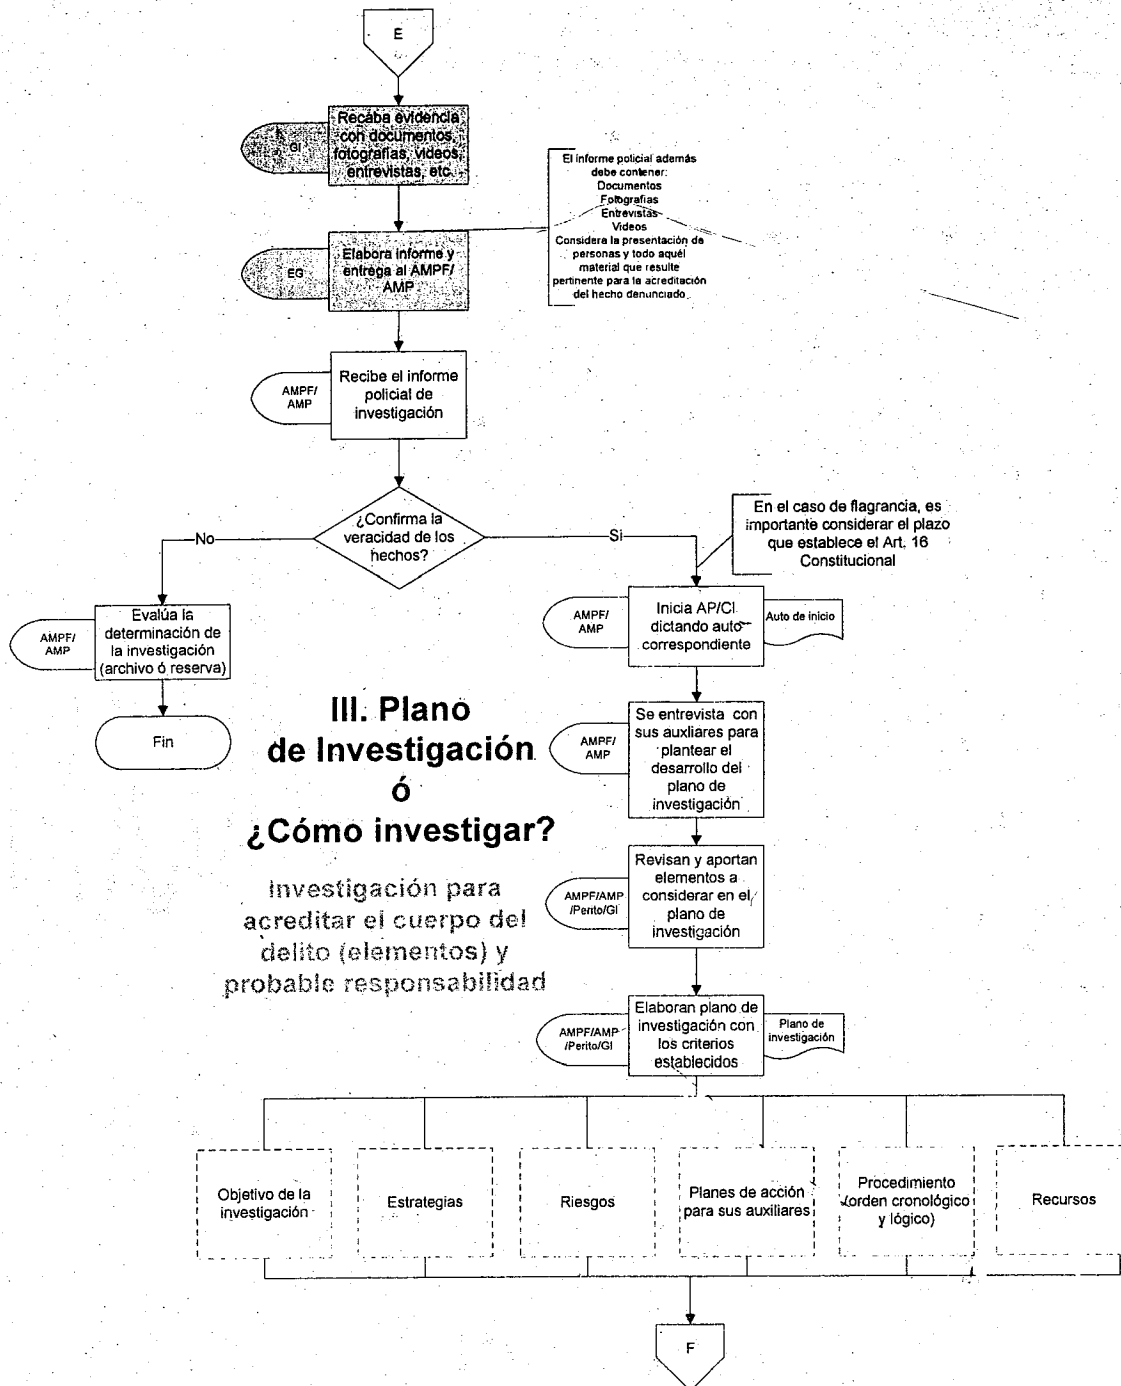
E

GI

Recaba evidencia con documentos, fotografías, videos, entrevistas, etc.

El informe policial además debe contener:
Documentos
Fotografías
Entrevistas
Videos
Considera la presentación de personas y todo aquél material que resulte pertinente para la acreditación del hecho denunciado

EG

Elabora informe y entrega al AMPF/ AMP

AMPF/ AMP

Recibe el informe policial de investigación

¿Confirma la veracidad de los hechos?

No

Si

En el caso de flagrancia, es importante considerar el plazo que establece el Art. 16 Constitucional

AMPF/ AMP

Evalúa la determinación de la investigación (archivo ó reserva)

Fin

AMPF/ AMP

Inicia AP/CI dictando auto correspondiente

Auto de inicio

III. Plano de Investigación ó ¿Cómo investigar?

Investigación para acreditar el cuerpo del delito (elementos) y probable responsabilidad

AMPF/ AMP

Se entrevista con sus auxiliares para plantear el desarrollo del plano de investigación

AMPF/AMP /Perito/GI

Revisan y aportan elementos a considerar en el plano de investigación

AMPF/AMP /Perito/GI

Elaboran plano de investigación con los criterios establecidos

Plano de investigación

Objetivo de la investigación

Estrategias

Riesgos

Planes de acción para sus auxiliares

Procedimiento (orden cronológico y lógico)

Recursos

F